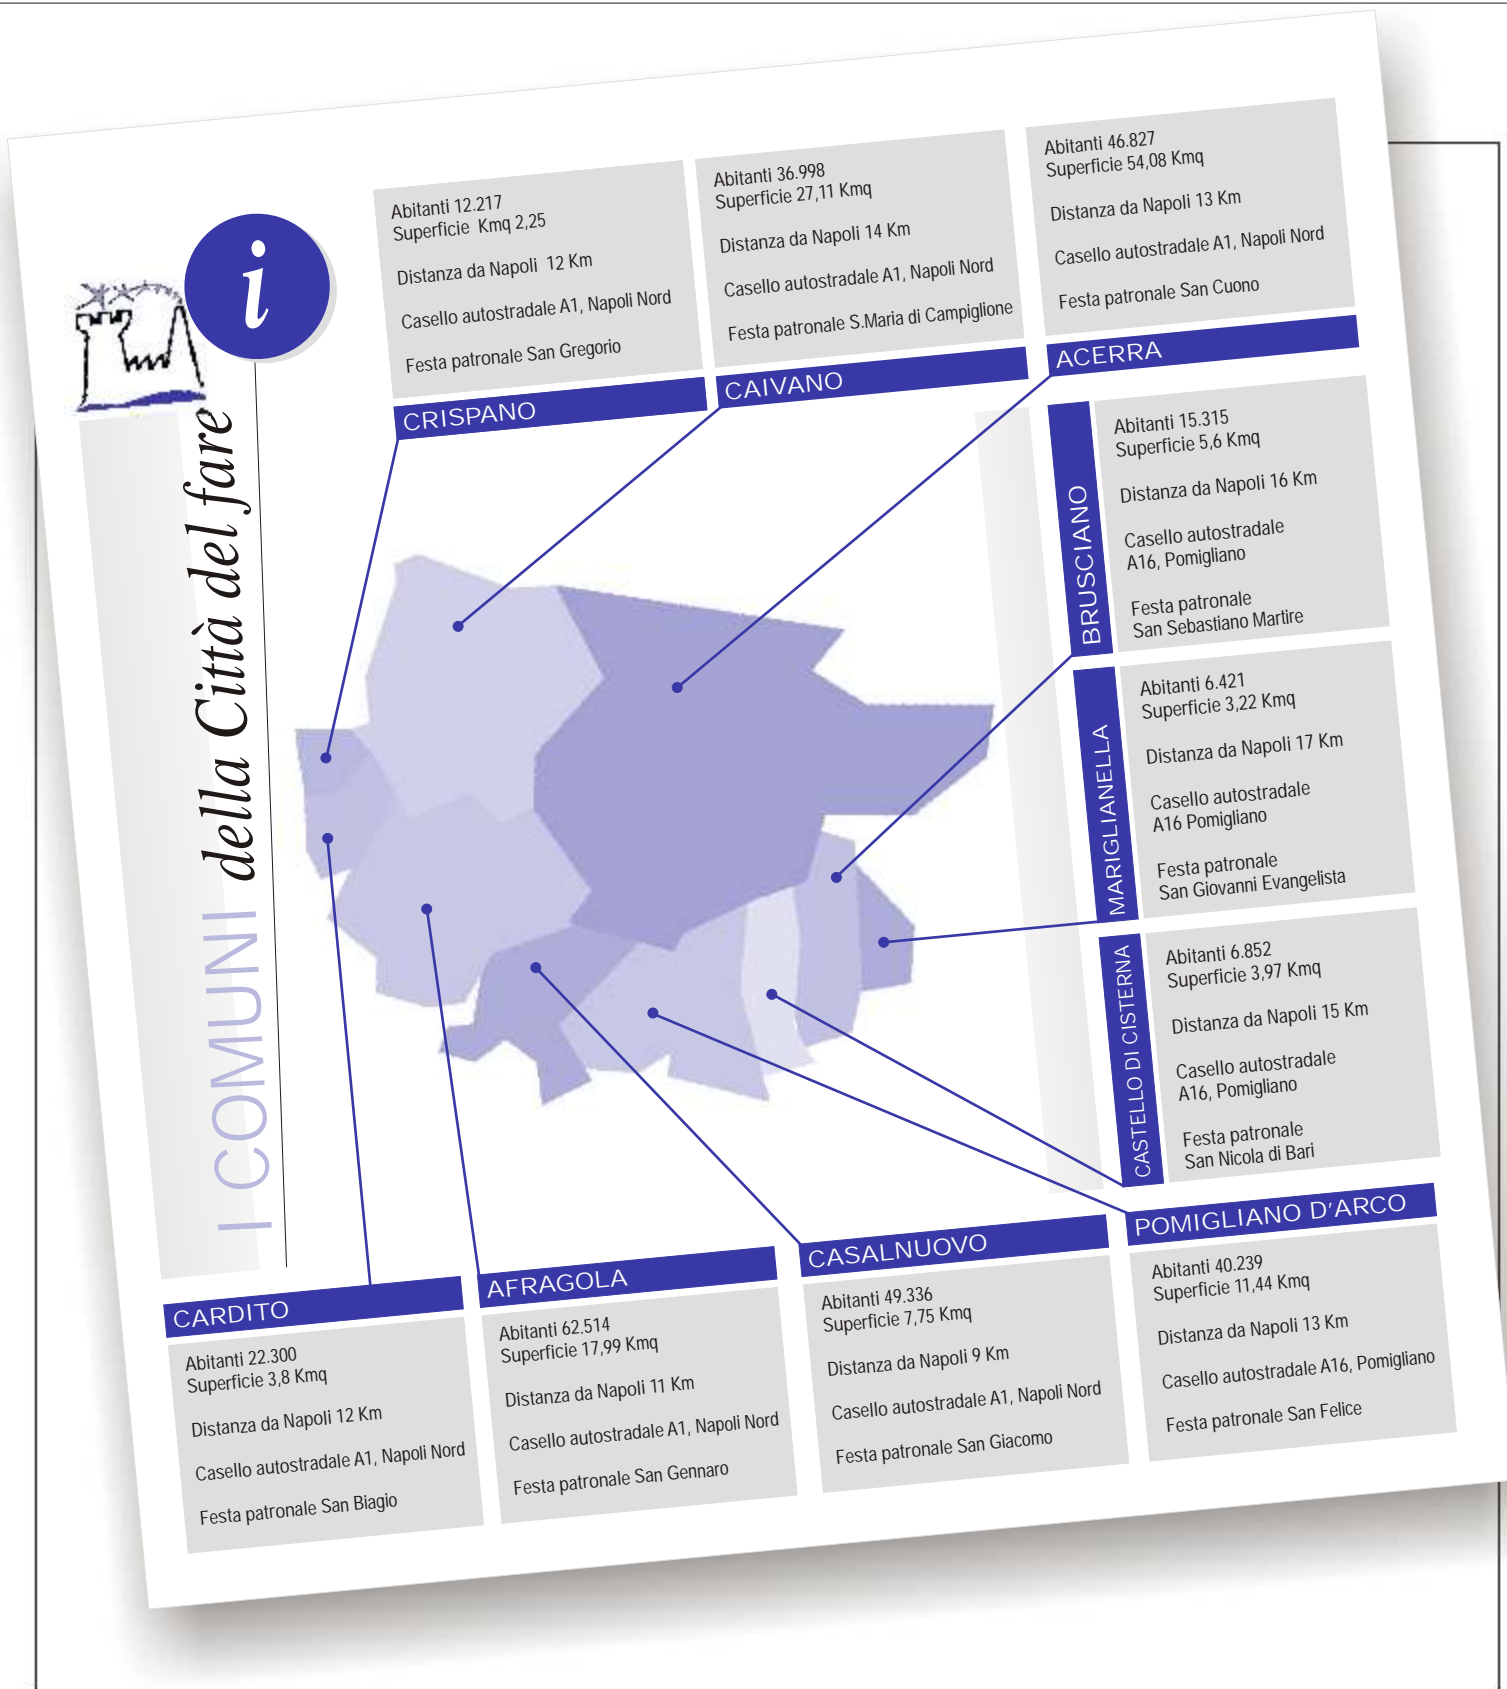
i

I COMUNI della Città del fare

CRISPANO
Abitanti 12.217
Superficie Kmq 2,25
Distanza da Napoli 12 Km
Casello autostradale A1, Napoli Nord
Festa patronale San Gregorio

CAIVANO
Abitanti 36.998
Superficie 27,11 Kmq
Distanza da Napoli 14 Km
Casello autostradale A1, Napoli Nord
Festa patronale S.Maria di Campiglione

ACERRA
Abitanti 46.827
Superficie 54,08 Kmq
Distanza da Napoli 13 Km
Casello autostradale A1, Napoli Nord
Festa patronale San Cuono

BRUSCIANO
Abitanti 15.315
Superficie 5,6 Kmq
Distanza da Napoli 16 Km
Casello autostradale A16, Pomigliano
Festa patronale San Sebastiano Martire

MARIGLIANELLA
Abitanti 6.421
Superficie 3,22 Kmq
Distanza da Napoli 17 Km
Casello autostradale A16 Pomigliano
Festa patronale San Giovanni Evangelista

CASTELLO DI CISTERNA
Abitanti 6.852
Superficie 3,97 Kmq
Distanza da Napoli 15 Km
Casello autostradale A16, Pomigliano
Festa patronale San Nicola di Bari

CARDITO
Abitanti 22.300
Superficie 3,8 Kmq
Distanza da Napoli 12 Km
Casello autostradale A1, Napoli Nord
Festa patronale San Biagio

AFRAGOLA
Abitanti 62.514
Superficie 17,99 Kmq
Distanza da Napoli 11 Km
Casello autostradale A1, Napoli Nord
Festa patronale San Gennaro

CASALNUOVO
Abitanti 49.336
Superficie 7,75 Kmq
Distanza da Napoli 9 Km
Casello autostradale A1, Napoli Nord
Festa patronale San Giacomo

POMIGLIANO D'ARCO
Abitanti 40.239
Superficie 11,44 Kmq
Distanza da Napoli 13 Km
Casello autostradale A16, Pomigliano
Festa patronale San Felice